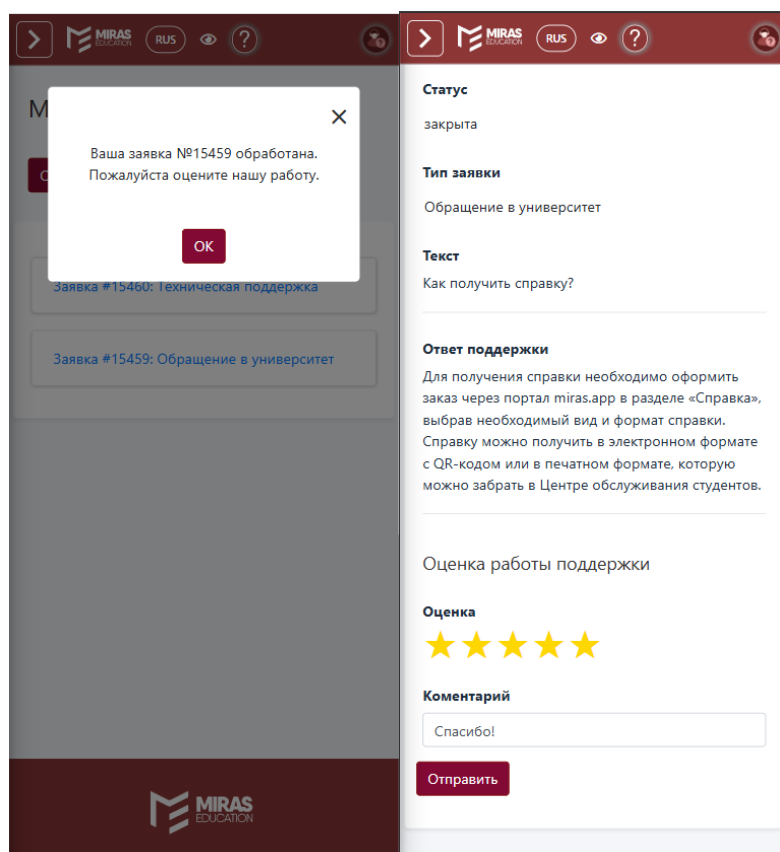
MIRAS EDUCATION RUS ?

M

Ваша заявка №15459 обработана. Пожалуйста оцените нашу работу.

OK

Заявка #15460: Техническая поддержка

Заявка #15459: Обращение в университет

MIRAS EDUCATION

MIRAS EDUCATION RUS ?

Статус

закрыта

Тип заявки

Обращение в университет

Текст

Как получить справку?

Ответ поддержки

Для получения справки необходимо оформить заказ через портал miras.app в разделе «Справка», выбрав необходимый вид и формат справки. Справку можно получить в электронном формате с QR-кодом или в печатном формате, которую можно забрать в Центре обслуживания студентов.

Оценка работы поддержки

Оценка

Коментарий

Спасибо!

Отправить